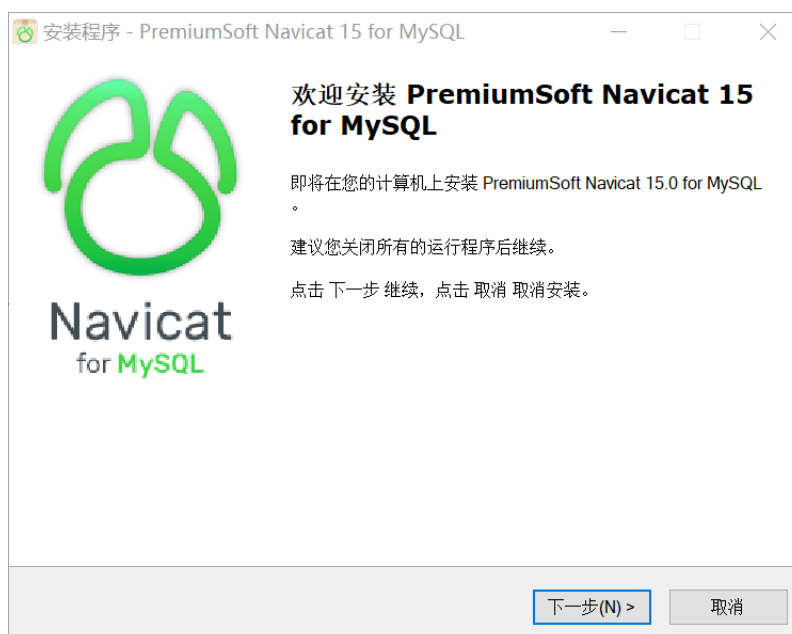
安装程序 - PremiumSoft Navicat 15 for MySQL

Navicat
for MySQL

欢迎安装 PremiumSoft Navicat 15 for MySQL

即将在您的计算机上安装 PremiumSoft Navicat 15.0 for MySQL 。

建议您关闭所有的运行程序后继续。

点击 下一步 继续，点击 取消 取消安装。

下一步(N) >
取消